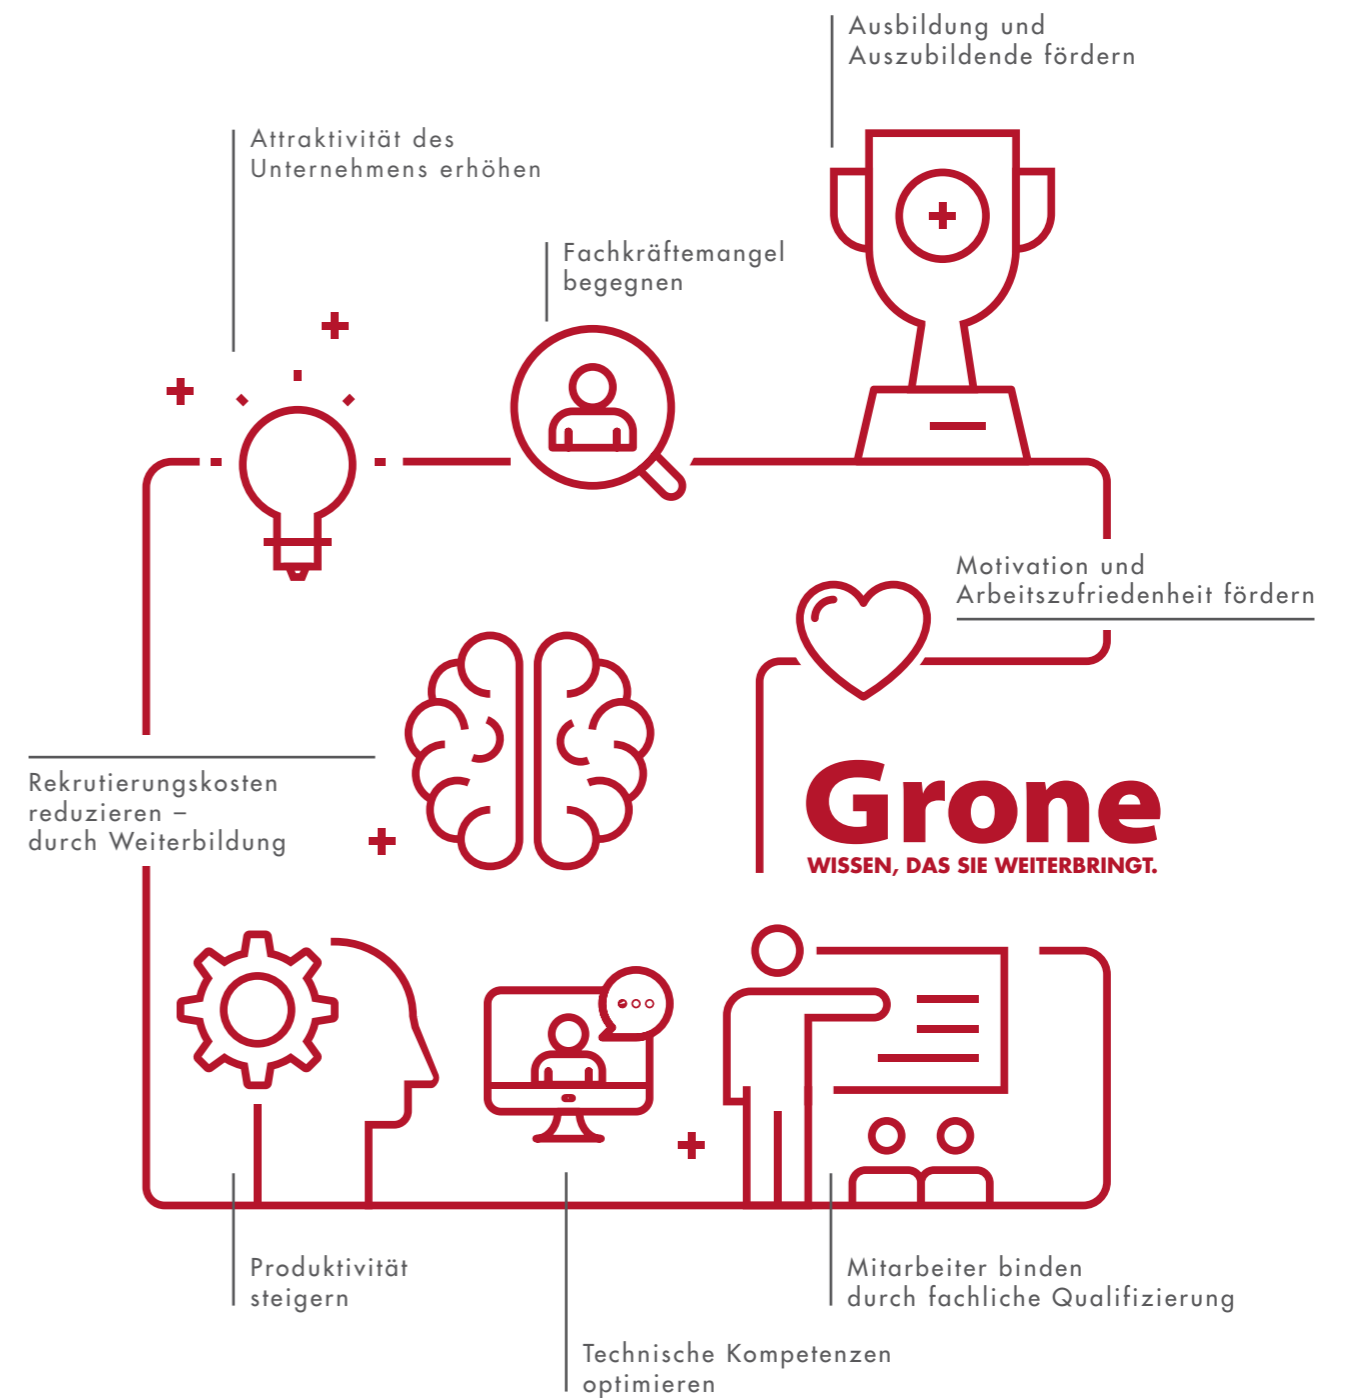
Ausbildung und Auszubildende fördern

Attraktivität des Unternehmens erhöhen

Fachkräftemangel begegnen

Motivation und Arbeitszufriedenheit fördern

Rekrutierungskosten reduzieren – durch Weiterbildung

Grone
WISSEN, DAS SIE WEITERBRINGT.

Produktivität steigern

Mitarbeiter binden durch fachliche Qualifizierung

Technische Kompetenzen optimieren